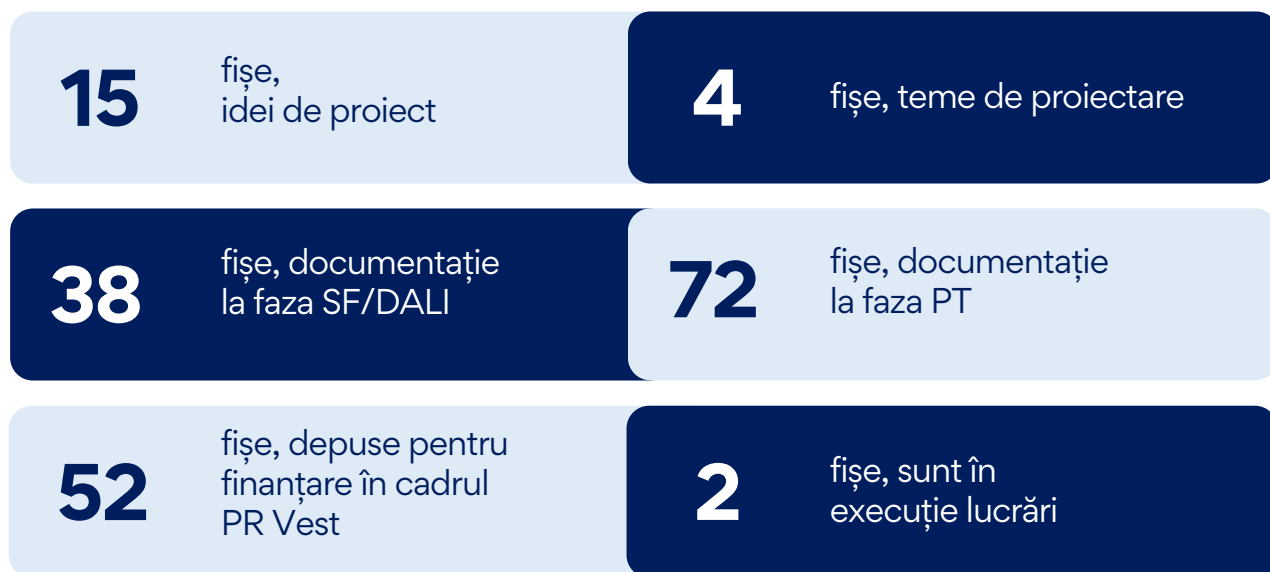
15 fișe, idei de proiect

4 fișe, teme de proiectare

38 fișe, documentație la faza SF/DALI

72 fișe, documentație la faza PT

52 fișe, depuse pentru finanțare în cadrul PR Vest

2 fișe, sunt în execuție lucrări